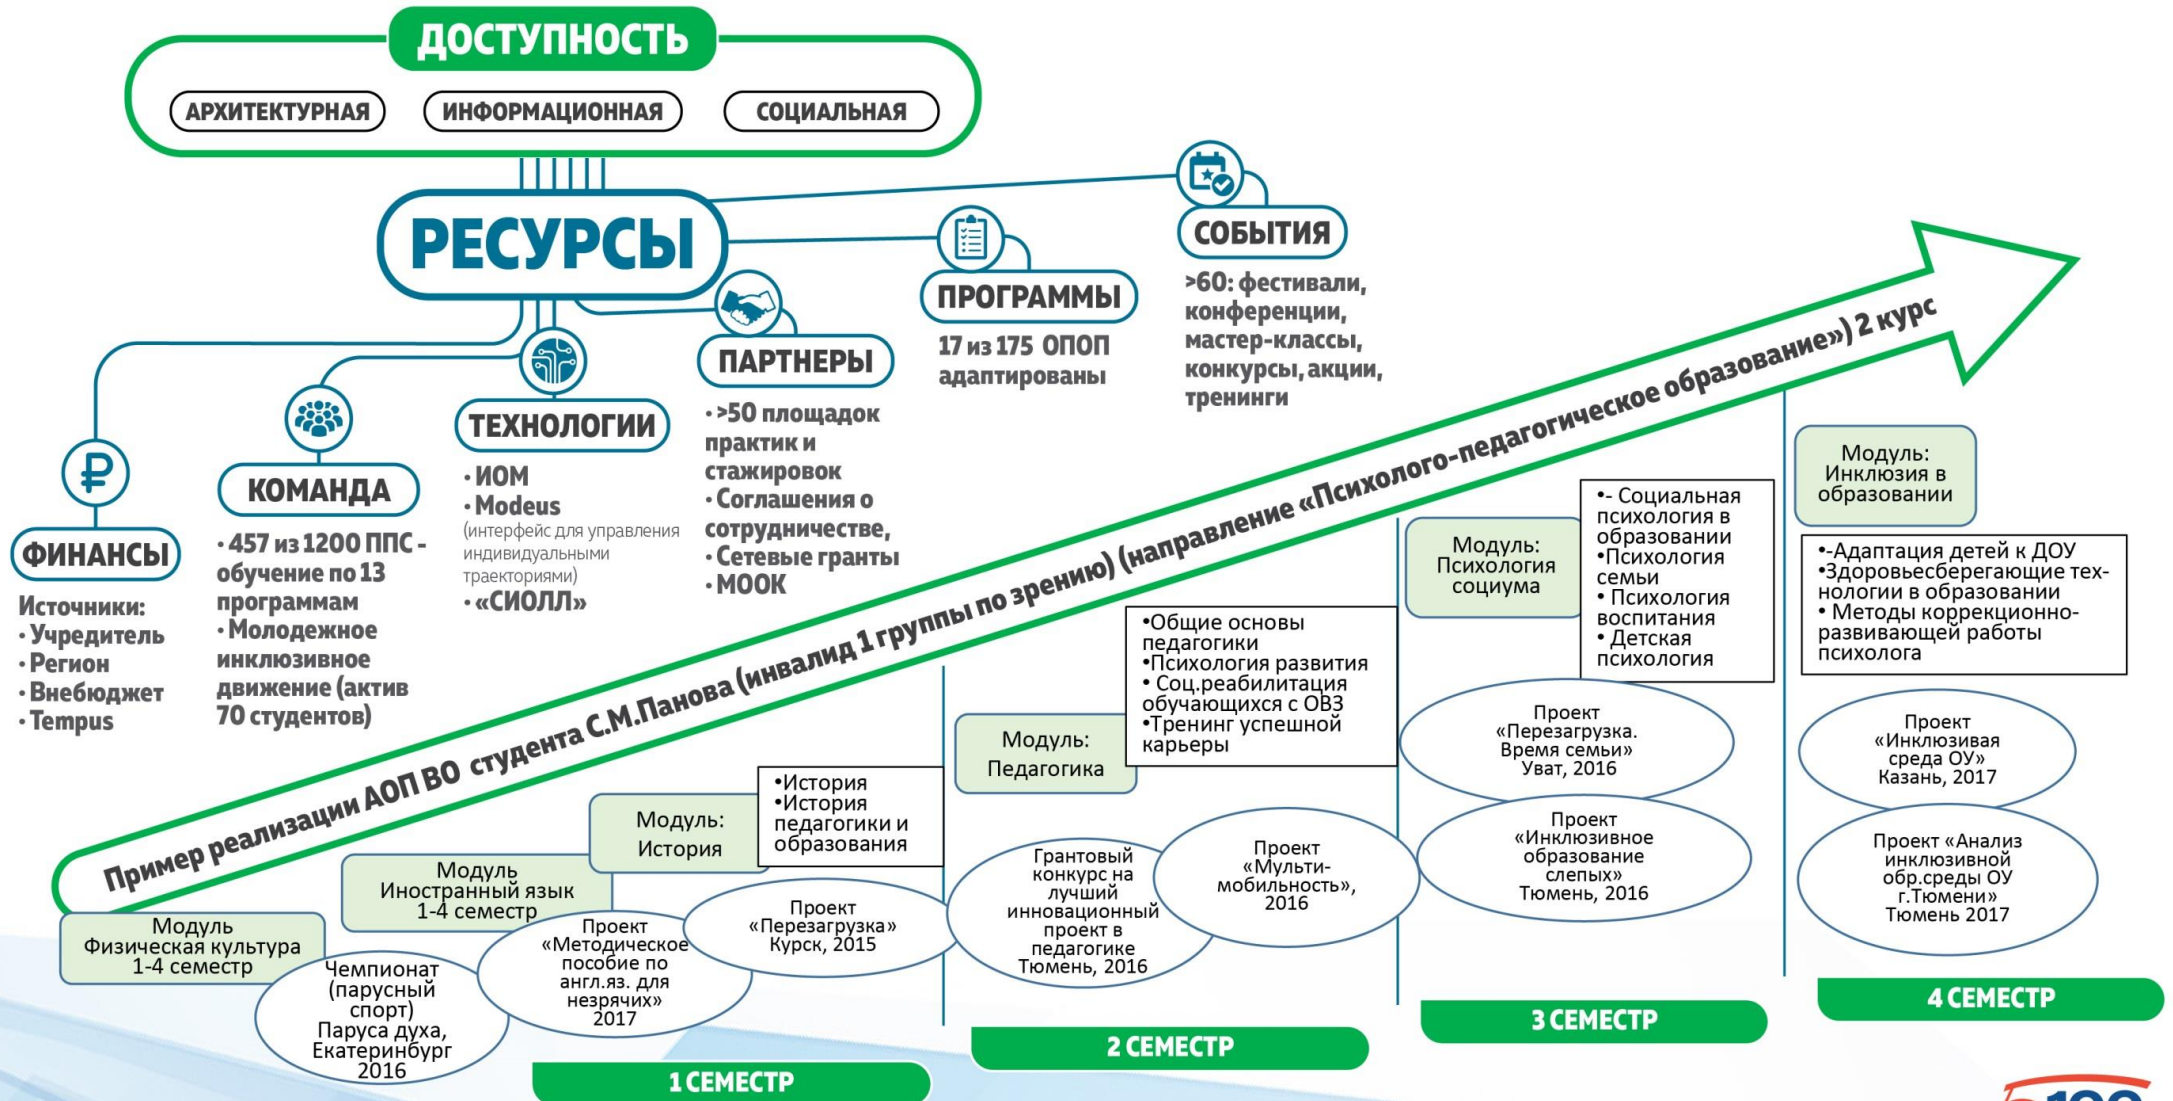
ДОСТУПНОСТЬ

АРХИТЕКТУРНАЯ

ИНФОРМАЦИОННАЯ

СОЦИАЛЬНАЯ

РЕСУРСЫ

СОБЫТИЯ

>60: фестивали, конференции, мастер-классы, конкурсы, акции, тренинги

ПРОГРАММЫ

17 из 175 ОПОП адаптированы

ПАРТНЕРЫ

• >50 площадок практик и стажировок
• Соглашения о сотрудничестве,
• Сетевые гранты
• МООК

ТЕХНОЛОГИИ

• ИОМ
• Modeus (интерфейс для управления индивидуальными траекториями)
• «СИОЛЛ»

КОМАНДА

• 457 из 1200 ППС - обучение по 13 программам
• Молодежное инклюзивное движение (актив 70 студентов)

ФИНАНСЫ

Источники:
• Учредитель
• Регион
• Внебюджет
• Tempus

Пример реализации АОП ВО студента С.М.Панова (инвалид 1 группы по зрению) (направление «Психолого-педагогическое образование») 2 курс

Модуль: Инклюзия в образовании

•-Адаптация детей к ДОУ
•Здоровьесберегающие технологии в образовании
• Методы коррекционно-развивающей работы психолога

Проект «Инклюзивая среда ОУ» Казань, 2017

Проект «Анализ инклюзивной обр.среды ОУ г.Тюмени» Тюмень 2017

4 СЕМЕСТР

Модуль: Психология социума

•- Социальная психология в образовании
•Психология семьи
• Психология воспитания
• Детская психология

Проект «Перезагрузка. Время семьи» Уват, 2016

Проект «Инклюзивное образование слепых» Тюмень, 2016

3 СЕМЕСТР

Модуль: Педагогика

•Общие основы педагогики
•Психология развития
• Соц.реабилитация обучающихся с ОВЗ
•Тренинг успешной карьеры

Грантовый конкурс на лучший инновационный проект в педагогике Тюмень, 2016

Проект «Мульти-мобильность», 2016

2 СЕМЕСТР

Модуль: История

•История
•История педагогики и образования

Модуль Иностранный язык 1-4 семестр

Модуль Физическая культура 1-4 семестр

Чемпионат (парусный спорт) Паруса духа, Екатеринбург 2016

Проект «Методическое пособие по англ.яз. для незрячих» 2017

Проект «Перезагрузка» Курск, 2015

1 СЕМЕСТР